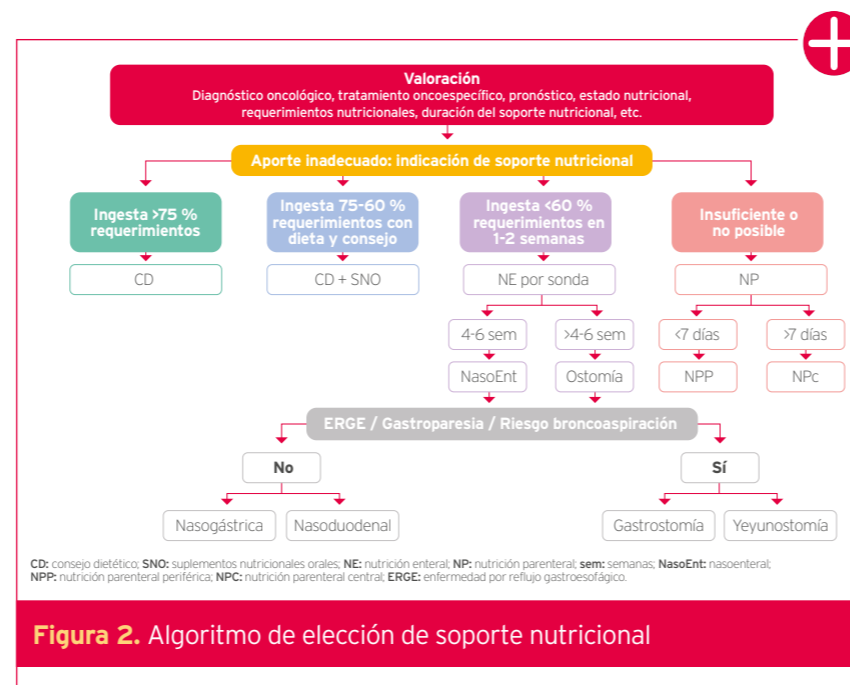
Valoración
Diagnóstico oncológico, tratamiento oncoespecífico, pronóstico, estado nutricional, requerimientos nutricionales, duración del soporte nutricional, etc.

Aporte inadecuado: indicación de soporte nutricional

Ingesta >75 % requerimientos

CD

Ingesta 75-60 % requerimientos con dieta y consejo

CD + SNO

Ingesta <60 % requerimientos en 1-2 semanas

NE por sonda

4-6 sem

NasoEnt

>4-6 sem

Ostomía

Insuficiente o no posible

NP

<7 días

NPP

>7 días

NPc

ERGE / Gastroparesia / Riesgo broncoaspiración

No

Nasogástrica

Nasoduodenal

Sí

Gastrostomía

Yeyunostomía

CD: consejo dietético; SNO: suplementos nutricionales orales; NE: nutrición enteral; NP: nutrición parenteral; sem: semanas; NasoEnt: nasoenteral; NPP: nutrición parenteral periférica; NPC: nutrición parenteral central; ERGE: enfermedad por reflujo gastroesofágico.

Figura 2. Algoritmo de elección de soporte nutricional